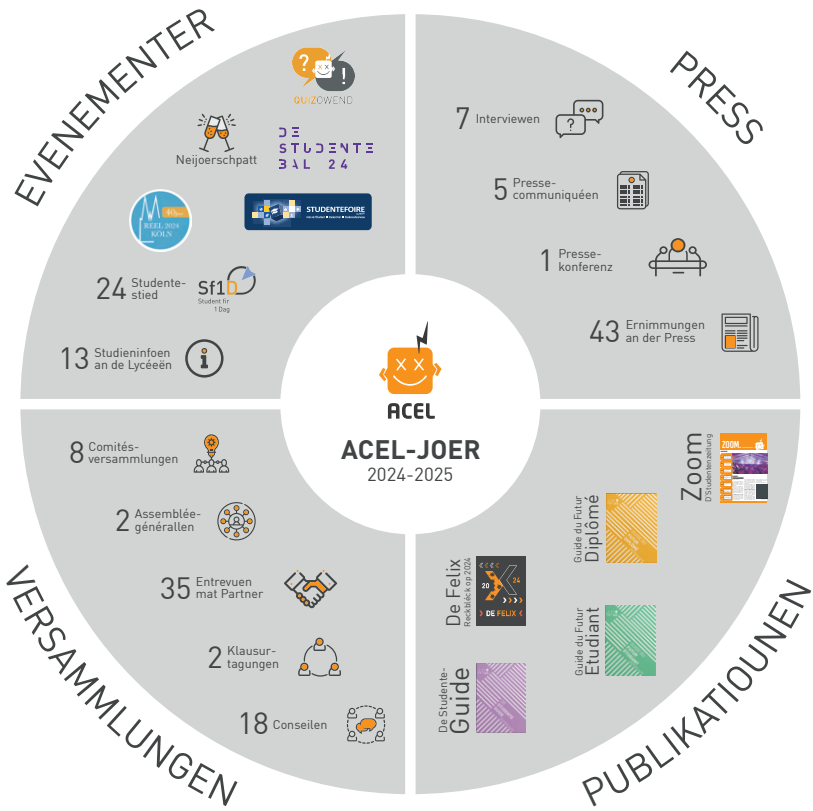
EVENEMENTER

QUIZOWEND

Neijoerschpatt

DE STUDENTE BAL 24

BEEL 2024 KÖLN

STUDENTEFOIRE

24 Studentestied

Sf1D Student fir 1 Dag

13 Studieninfoen an de Lycéeën

PRESS

7 Interviewen

5 Pressecommuniquéen

1 Pressekonferenz

43 Ernimmungen an der Press

ACEL

ACEL-JOER
2024-2025

VERSAMMLUNGEN

8 Comitésversammlungen

2 Assembléegénérallen

35 Entrevuen mat Partner

2 Klausurtagungen

18 Conseilen

PUBLIKATIOUNEN

Zoom D'Studentenzeitung

ZOOM

Guide du Futur Diplômé

De FelixRéckbléck op 2024

20 24 DE FELIX

Guide du Futur Etudiant

De Studente-Guide